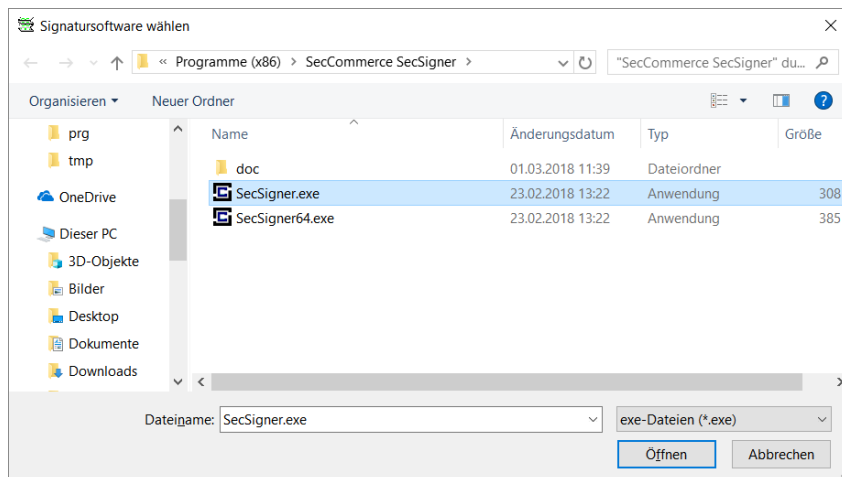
Signatursoftware wählen

« Programme (x86) › SecCommerce SecSigner ›

"SecCommerce SecSigner" du...

Organisieren ▾ Neuer Ordner

prg
tmp
OneDrive
Dieser PC
3D-Objekte
Bilder
Desktop
Dokumente
Downloads

| Name | Änderungsdatum | Typ | Größe |
|---|---|---|---|
| doc | 01.03.2018 11:39 | Dateiordner | |
| SecSigner.exe | 23.02.2018 13:22 | Anwendung | 308 |
| SecSigner64.exe | 23.02.2018 13:22 | Anwendung | 385 |

Dateiname: SecSigner.exe

exe-Dateien (*.exe)

Öffnen Abbrechen